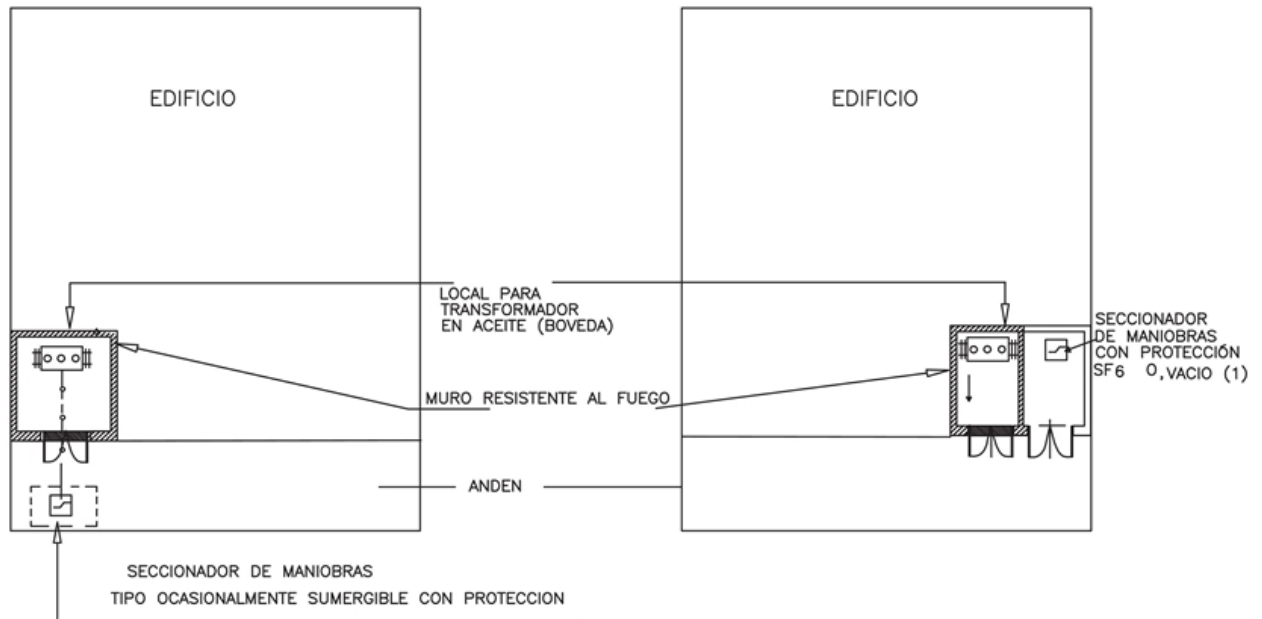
EDIFICIO

EDIFICIO

LOCAL PARA TRANSFORMADOR EN ACEITE (BOVEDA)

SECCIONADOR DE MANIOBRAS CON PROTECCIÓN SF6 O, VACIO (1)

MURO RESISTENTE AL FUEGO

ANDEN

SECCIONADOR DE MANIOBRAS
TIPO OCASIONALMENTE SUMERGIBLE CON PROTECCION